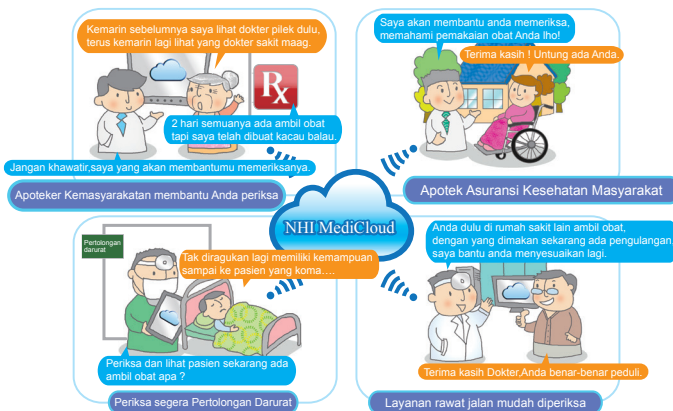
Kemarin sebelumnya saya lihat dokter pilek dulu, terus kemarin lagi lihat yang dokter sakit maag.

Rx

2 hari semuanya ada ambil obat tapi saya telah dibuat kacau balau.

Jangan khawatir,saya yang akan membantumu memeriksanya.

Apoteker Kemasyarakatan membantu Anda periksa

Saya akan membantu anda memeriksa, memahami pemakaian obat Anda lho!

Terima kasih ! Untung ada Anda.

Apotek Asuransi Kesehatan Masyarakat

NHI MediCloud

Pertolongan darurat

Tak diragukan lagi memiliki kemampuan sampai ke pasien yang koma….

Periksa dan lihat pasien sekarang ada ambil obat apa ?

Periksa segera Pertolongan Darurat

Anda dulu di rumah sakit lain ambil obat, dengan yang dimakan sekarang ada pengulangan, saya bantu anda menyesuaikan lagi.

Terima kasih Dokter,Anda benar-benar peduli.

Layanan rawat jalan mudah diperiksa